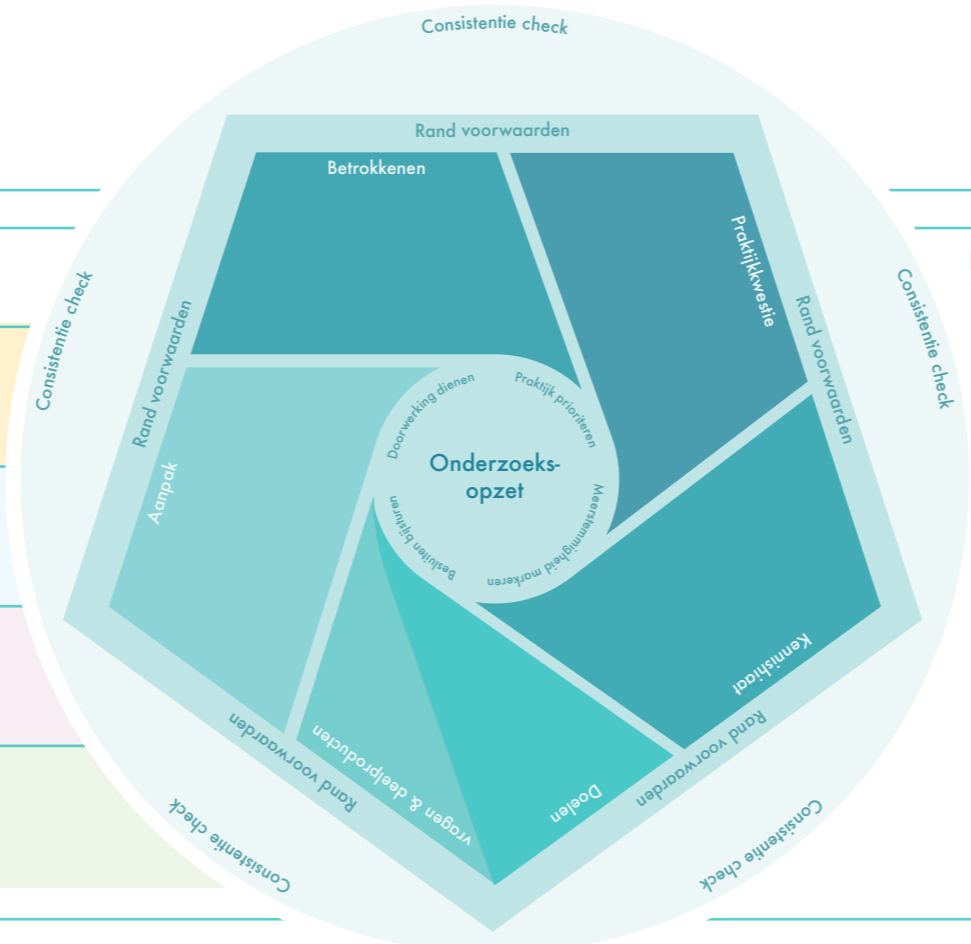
Consistentie check

Rand voorwaarden

Betrokkenen

Praktijkkwestie

Rand voorwaarden

Consistentie check

Consistentie check

Rand voorwaarden

Aanpak

Doorwerking dienen

Praktijk prioriteren

Onderzoeks-
opzet

Meerstemmigheid markeren

Besluiten bijsturen

Kennisbasis

Rand voorwaarden

Doelen

vragen & deelproducten

Rand voorwaarden

Consistentie check

Consistentie check